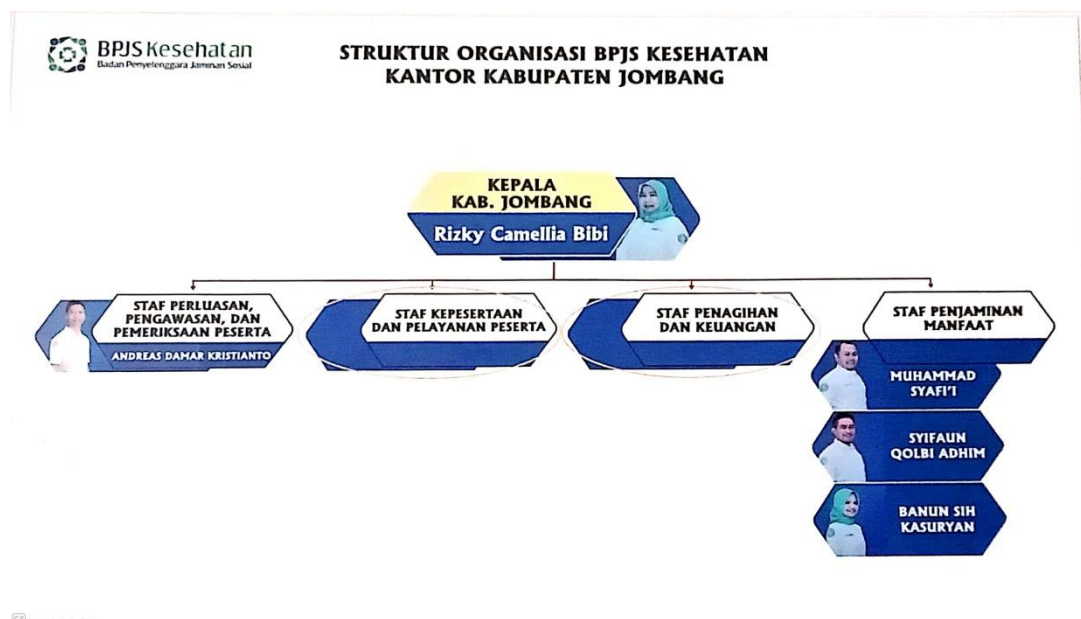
BPJS Kesehatan
Badan Penyelenggara Jaminan Sosial

STRUKTUR ORGANISASI BPJS KESEHATAN
KANTOR KABUPATEN JOMBANG

KEPALA
KAB. JOMBANG
Rizky Camellia Bibi

STAF PERLUASAN, PENGAWASAN, DAN PEMERIKSAAN PESERTA
ANDREAS DAMAR KRISTIANTO

STAF KEPESERTAAN DAN PELAYANAN PESERTA

STAF PENAGIHAN DAN KEUANGAN

STAF PENJAMINAN MANFAAT

MUHAMMAD SYAFI'I

SYIFAUN QOLBI ADHIM

BANUN SIH KASURYAN